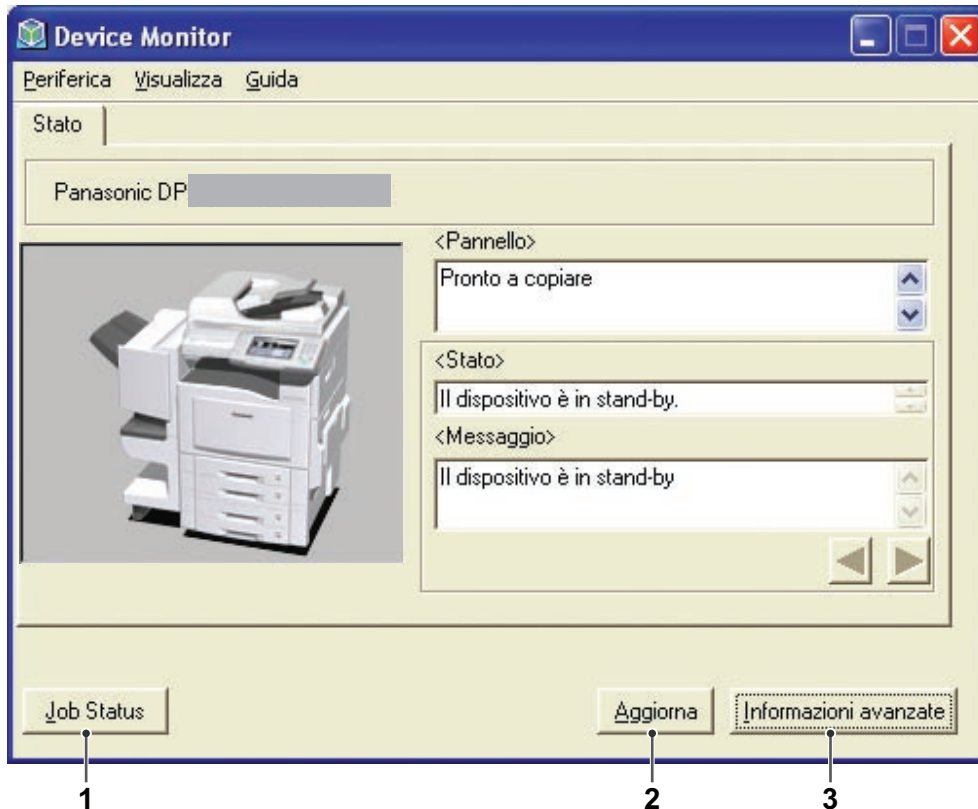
Device Monitor

Periferica Visualizza Guida

Stato

Panasonic DP

<Pannello>

Pronto a copiare

<Stato>

Il dispositivo è in stand-by.

<Messaggio>

Il dispositivo è in stand-by

Job Status

Aggiorna

Informazioni avanzate

1

2

3